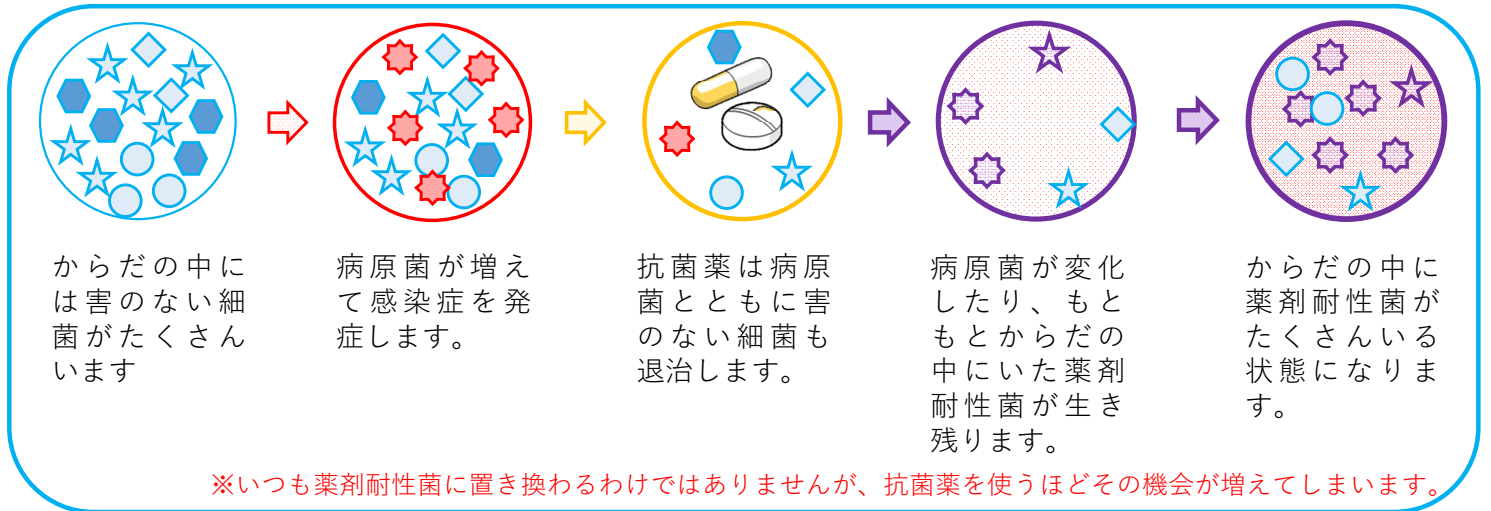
からだの中には害のない細菌がたくさんいます

病原菌が増えて感染症を発症します。

抗菌薬は病原菌とともに害のない細菌も退治します。

病原菌が変化したり、もともとからだの中にいた薬剤耐性菌が生き残ります。

からだの中に薬剤耐性菌がたくさんいる状態になります。

※いつも薬剤耐性菌に置き換わるわけではありませんが、抗菌薬を使うほどその機会が増えてしまいます。